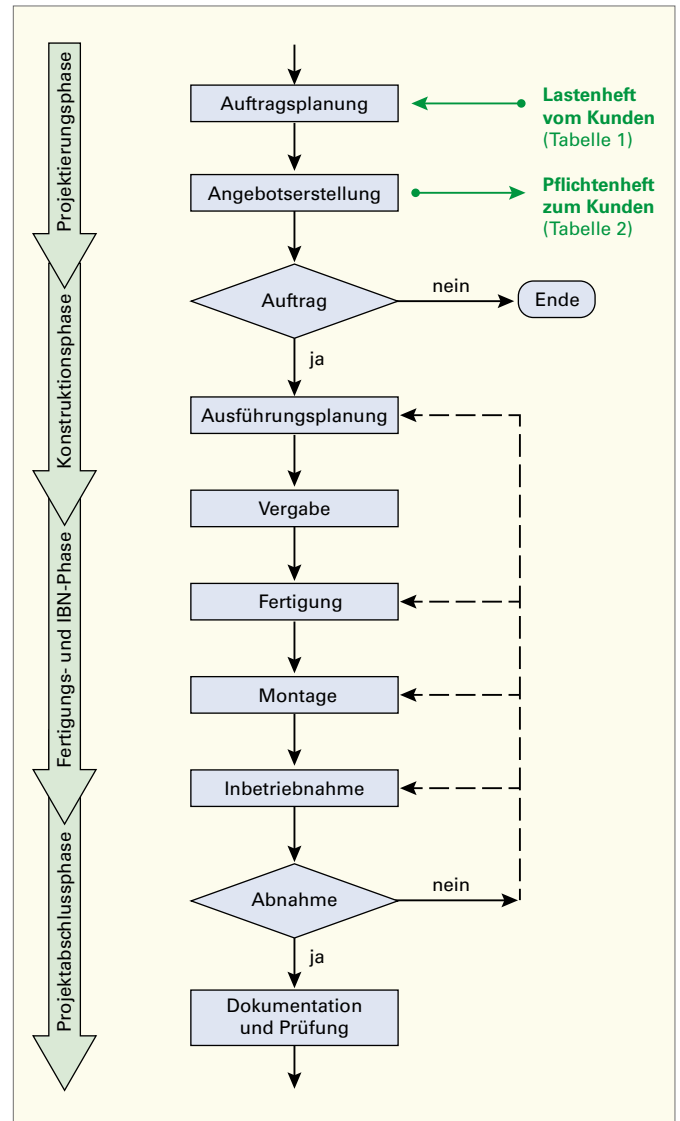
Projektierungsphase

Konstruktionsphase

Fertigungs- und IBN-Phase

Projektabschlussphase

Auftragsplanung

Lastenheft vom Kunden (Tabelle 1)

Angebotserstellung

Pflichtenheft zum Kunden (Tabelle 2)

Auftrag

nein

Ende

ja

Ausführungsplanung

Vergabe

Fertigung

Montage

Inbetriebnahme

Abnahme

nein

ja

Dokumentation und Prüfung